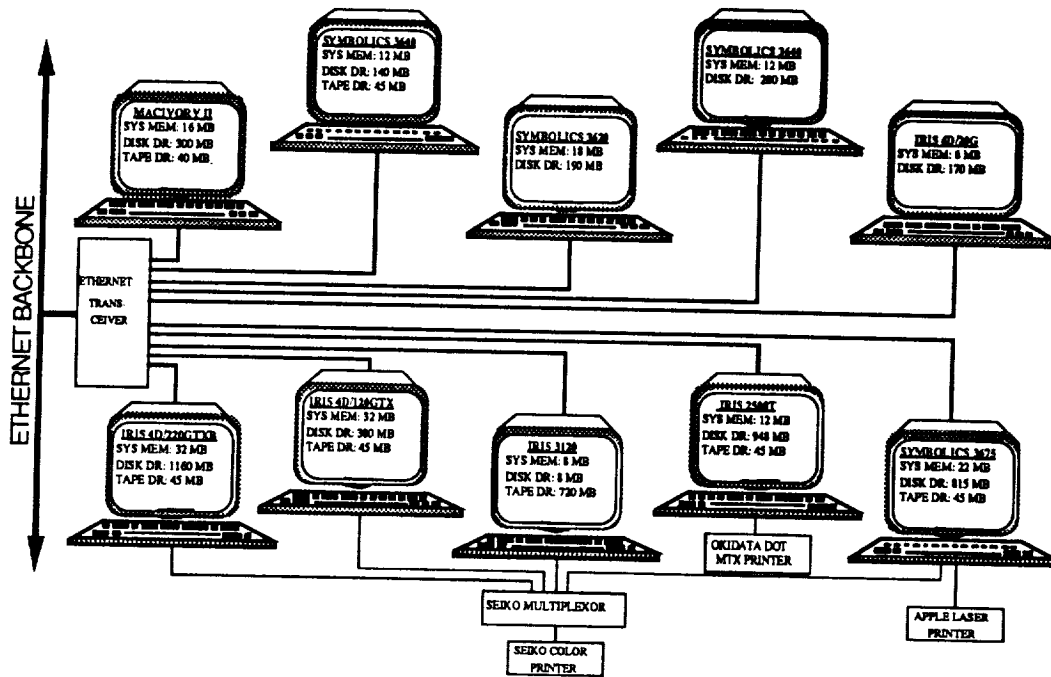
ETHERNET BACKBONE

SYMBOLICS 3640
SYS MEM: 12 MB
DISK DR: 140 MB
TAPE DR: 45 MB

SYMBOLICS 3640
SYS MEM: 12 MB
DISK DR: 280 MB

MACIVORY II
SYS MEM: 16 MB
DISK DR: 300 MB
TAPE DR: 40 MB

SYMBOLICS 3620
SYS MEM: 18 MB
DISK DR: 190 MB

IRIS 4D/20G
SYS MEM: 8 MB
DISK DR: 170 MB

ETHERNET TRANS-CEIVER

IRIS 4D/120GTX
SYS MEM: 32 MB
DISK DR: 380 MB
TAPE DR: 45 MB

IRIS 2500T
SYS MEM: 12 MB
DISK DR: 948 MB
TAPE DR: 45 MB

IRIS 4D/220GTXB
SYS MEM: 32 MB
DISK DR: 1160 MB
TAPE DR: 45 MB

IRIS 3120
SYS MEM: 8 MB
DISK DR: 8 MB
TAPE DR: 720 MB

SYMBOLICS 3675
SYS MEM: 22 MB
DISK DR: 815 MB
TAPE DR: 45 MB

OKIDATA DOT MTX PRINTER

SEIKO MULTIPLEXOR

APPLE LASER PRINTER

SEIKO COLOR PRINTER